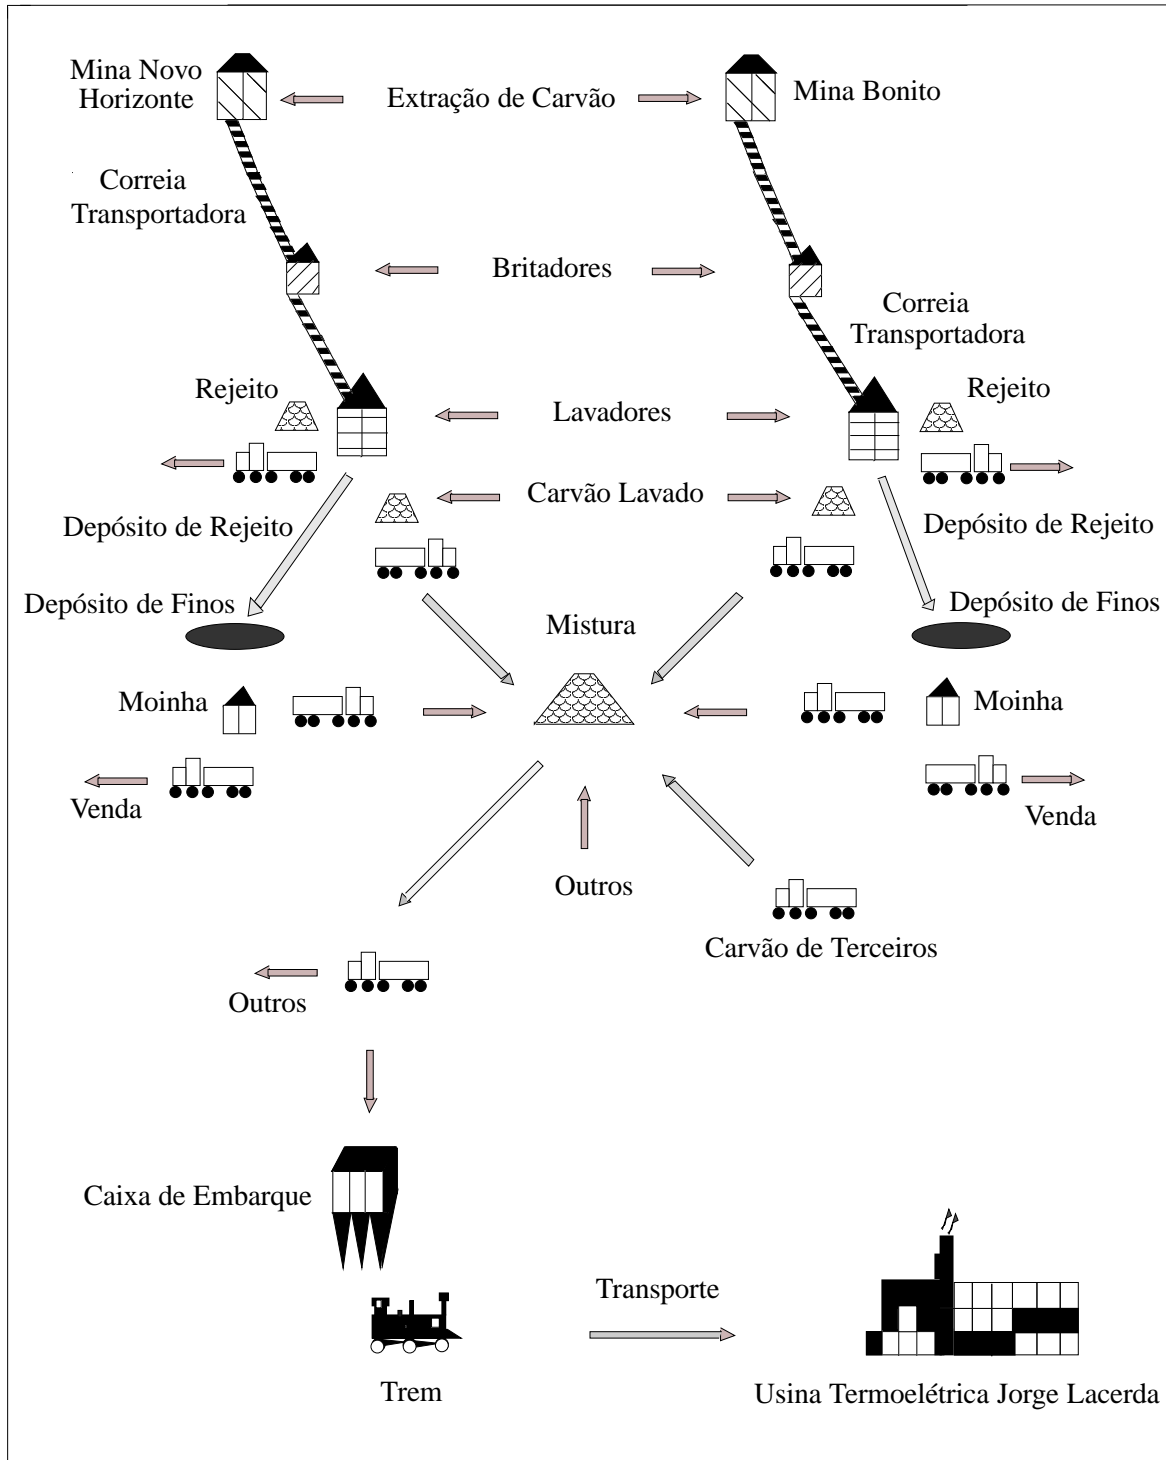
Mina Novo Horizonte

Extração de Carvão

Mina Bonito

Correia Transportadora

Britadores

Correia Transportadora

Rejeito

Lavadores

Rejeito

Carvão Lavado

Depósito de Rejeito

Depósito de Rejeito

Depósito de Finos

Mistura

Depósito de Finos

Moinha

Moinha

Venda

Venda

Outros

Carvão de Terceiros

Outros

Caixa de Embarque

Transporte

Trem

Usina Termoelétrica Jorge Lacerda